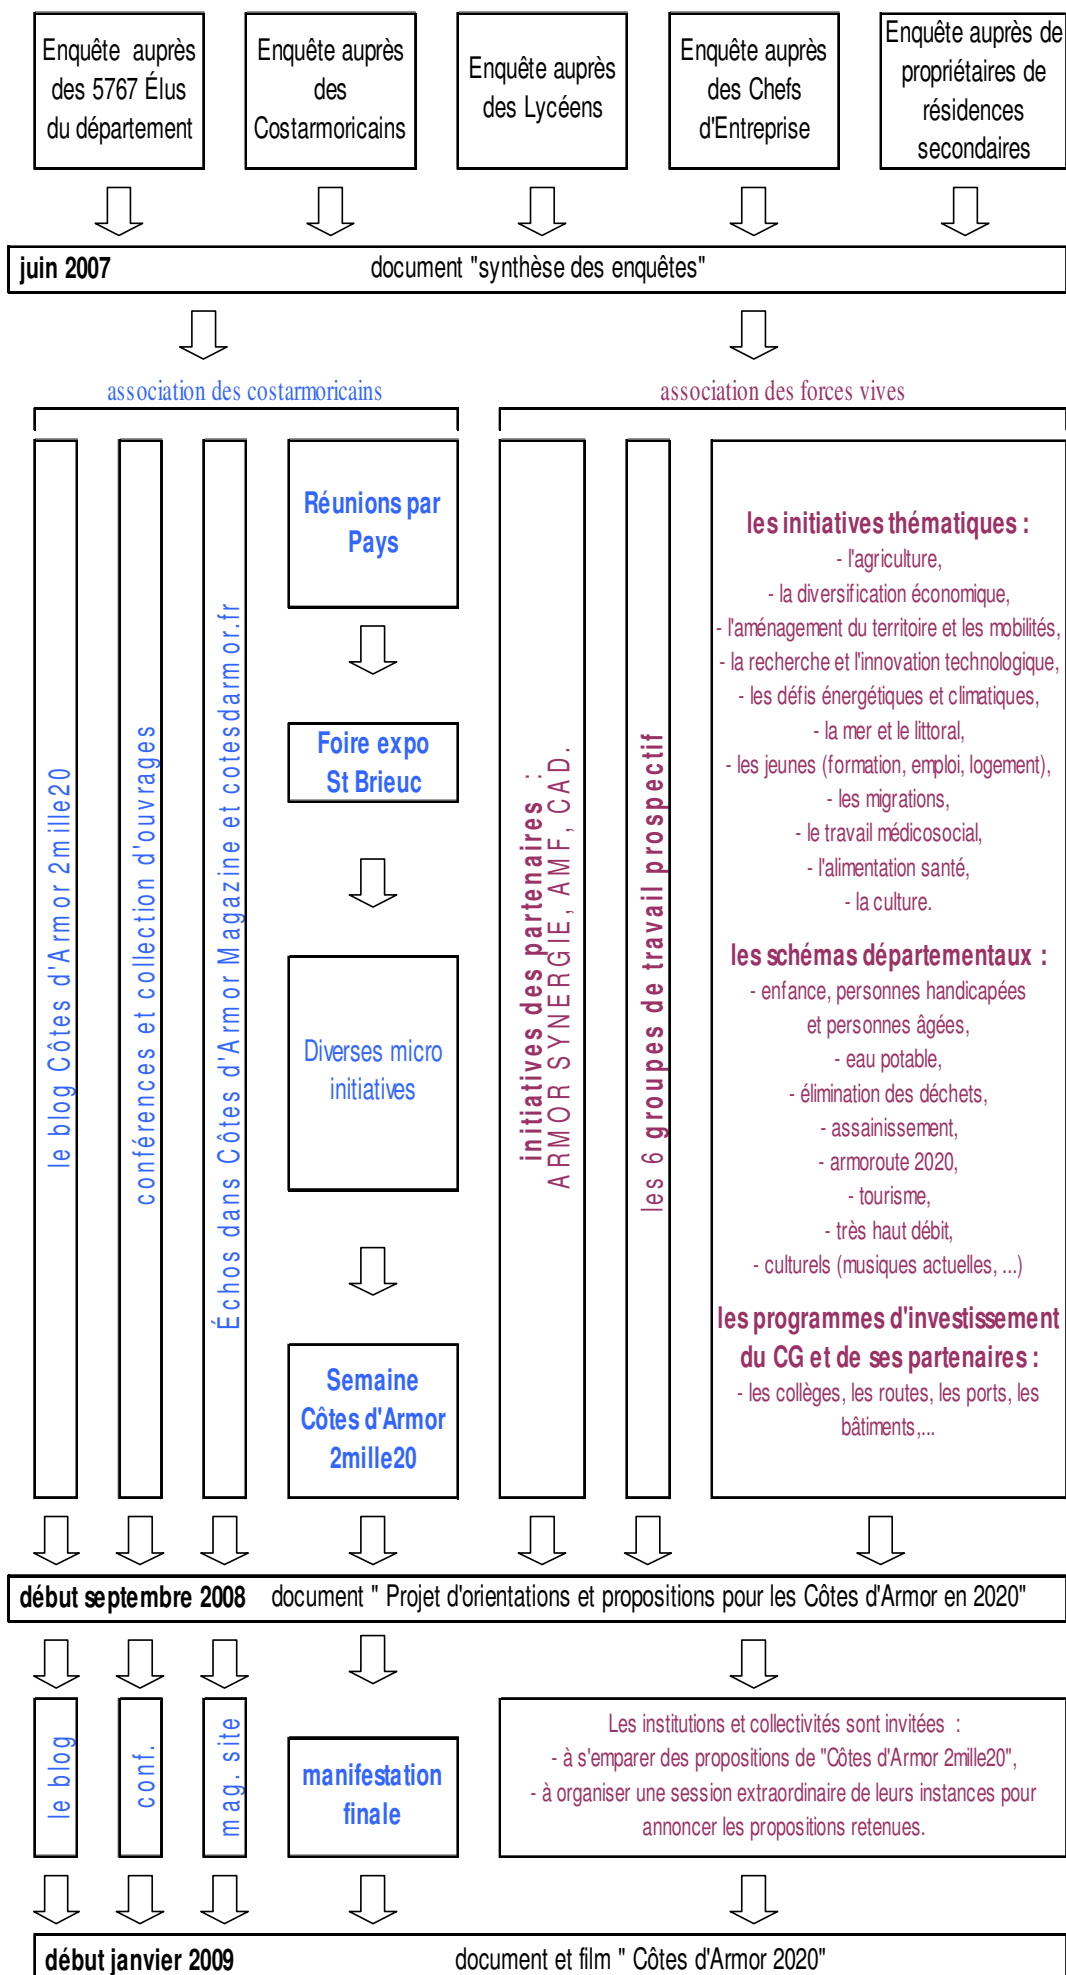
Enquête auprès des 5767 Élus du département

Enquête auprès des Costarmoricains

Enquête auprès des Lycéens

Enquête auprès des Chefs d'Entreprise

Enquête auprès de propriétaires de résidences secondaires

juin 2007 document "synthèse des enquêtes"

association des costarmoricains

association des forces vives

le blog Côtes d'Armor 2mille20

conférences et collection d'ouvrages

Échos dans Côtes d'Armor Magazine et cotesdarmor.fr

Réunions par Pays

Foire expo St Brieuc

Diverses micro initiatives

Semaine Côtes d'Armor 2mille20

initiatives des partenaires : ARMOR SYNERGIE, AMF, CAD.

les 6 groupes de travail prospectif

les initiatives thématiques :
- l'agriculture,
- la diversification économique,
- l'aménagement du territoire et les mobilités,
- la recherche et l'innovation technologique,
- les défis énergétiques et climatiques,
- la mer et le littoral,
- les jeunes (formation, emploi, logement),
- les migrations,
- le travail médicosocial,
- l'alimentation santé,
- la culture.

les schémas départementaux :
- enfance, personnes handicapées et personnes âgées,
- eau potable,
- élimination des déchets,
- assainissement,
- armoroute 2020,
- tourisme,
- très haut débit,
- culturels (musiques actuelles, ...)

les programmes d'investissement du CG et de ses partenaires :
- les collèges, les routes, les ports, les bâtiments,...

début septembre 2008 document " Projet d'orientations et propositions pour les Côtes d'Armor en 2020"

le blog

conf.

mag. site

manifestation finale

Les institutions et collectivités sont invitées :
- à s'emparer des propositions de "Côtes d'Armor 2mille20",
- à organiser une session extraordinaire de leurs instances pour annoncer les propositions retenues.

début janvier 2009 document et film " Côtes d'Armor 2020"